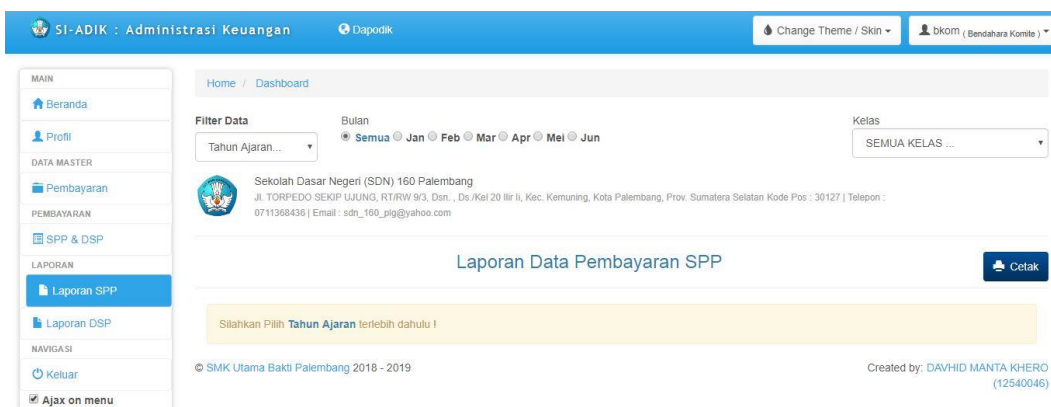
SI-ADIK : Administrasi Keuangan
Dapodik
Change Theme / Skin
bkom (Bendahara Komite)

MAIN
Beranda
Profil
DATA MASTER
Pembayaran
PEMBAYARAN
SPP & DSP
LAPORAN
Laporan SPP
Laporan DSP
NAVIGASI
Keluar
Ajax on menu

Home / Dashboard

Filter Data
Tahun Ajaran...
Bulan
Semua Jan Feb Mar Apr Mei Jun
Kelas
SEMUA KELAS ...

Sekolah Dasar Negeri (SDN) 160 Palembang
Jl. TORPEDO SEKIP UJUNG, RT/RW 9/3, Dsn. , Ds./Kel 20 Ilir Ii, Kec. Kemuning, Kota Palembang, Prov. Sumatera Selatan Kode Pos : 30127 | Telepon : 0711368436 | Email : sdn_160_plg@yahoo.com

Laporan Data Pembayaran SPP
Cetak

Silahkan Pilih Tahun Ajaran terlebih dahulu !

© SMK Utama Bakti Palembang 2018 - 2019
Created by: DAVHID MANTA KHERO (12540046)